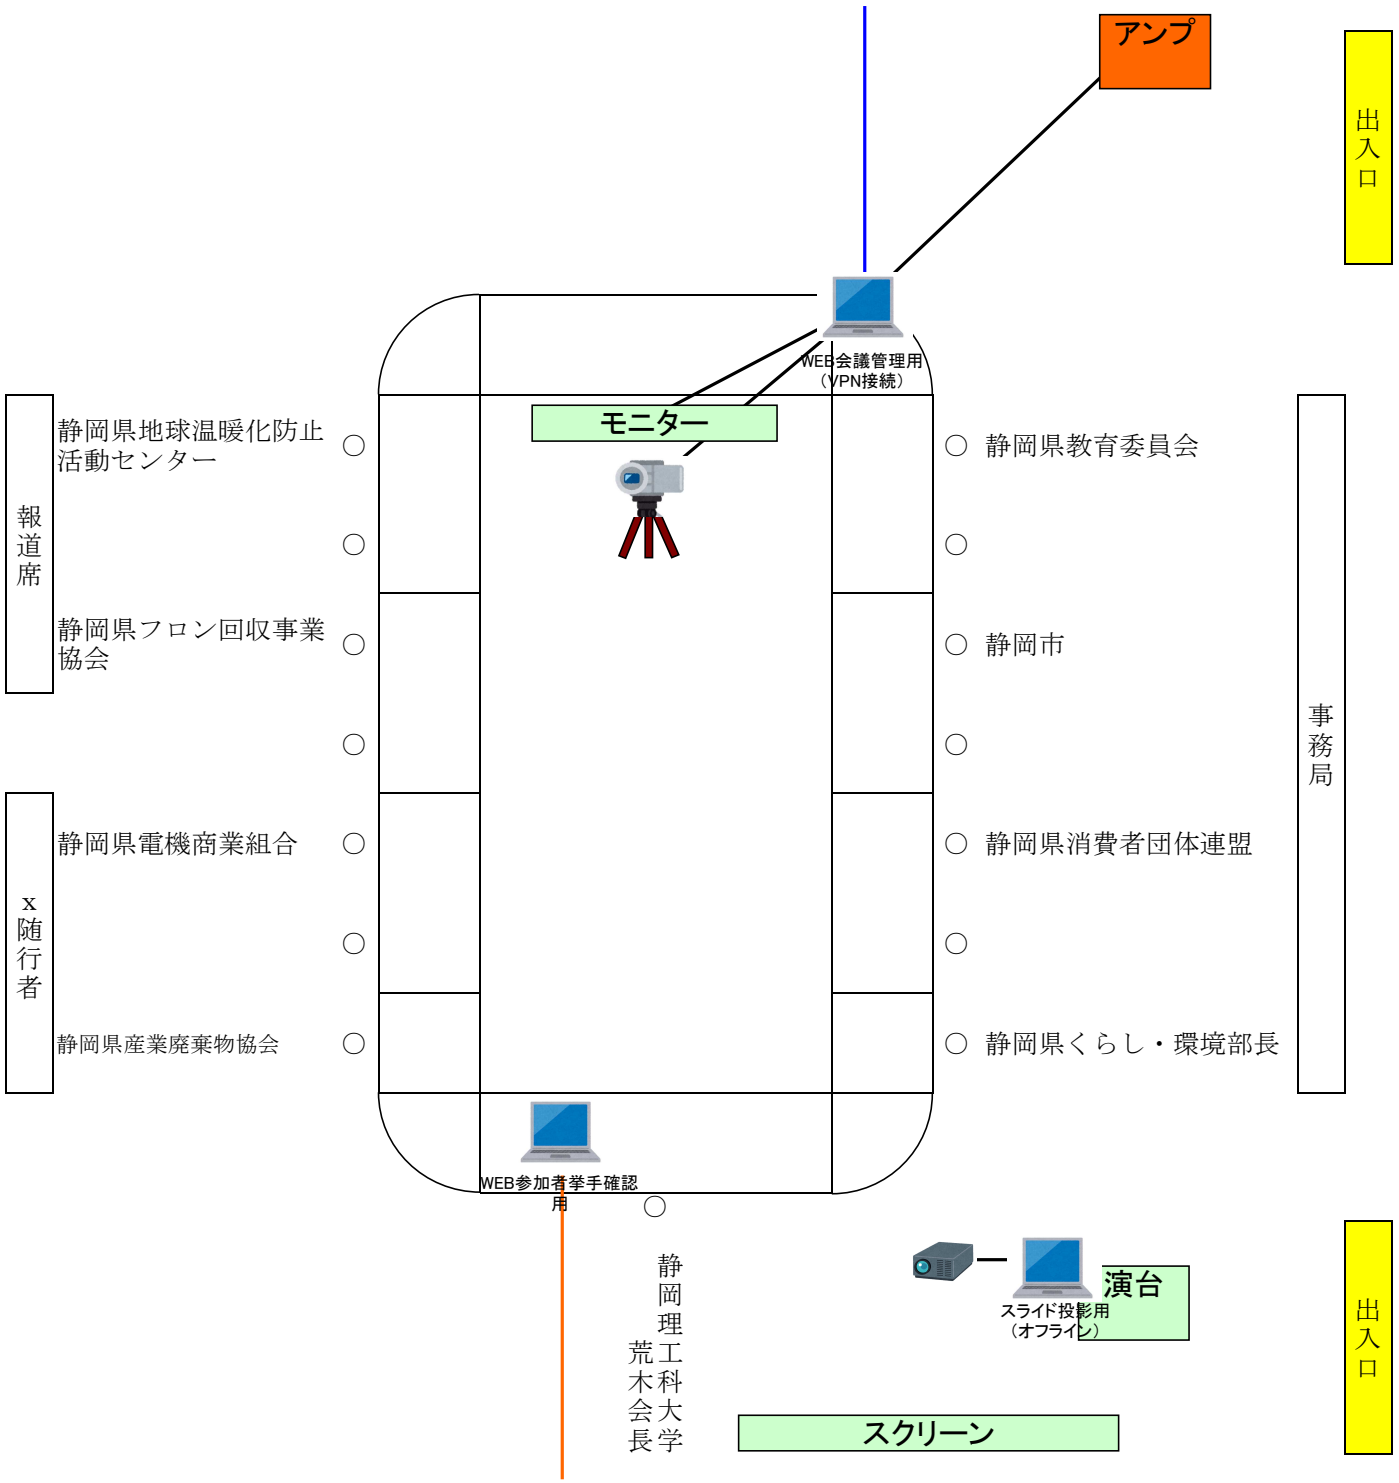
アンプ

出入口

WEB会議管理用
（VPN接続）

モニター

報道席

静岡県地球温暖化防止活動センター ○

○

静岡県フロン回収事業協会 ○

○

x随行者

静岡県電機商業組合 ○

○

静岡県産業廃棄物協会 ○

○ 静岡県教育委員会

○

○ 静岡市

○

○ 静岡県消費者団体連盟

○

○ 静岡県くらし・環境部長

事務局

WEB参加者挙手確認用

○

静岡理工科大学
荒木会長

演台

スライド投影用
（オフライン）

スクリーン

出入口